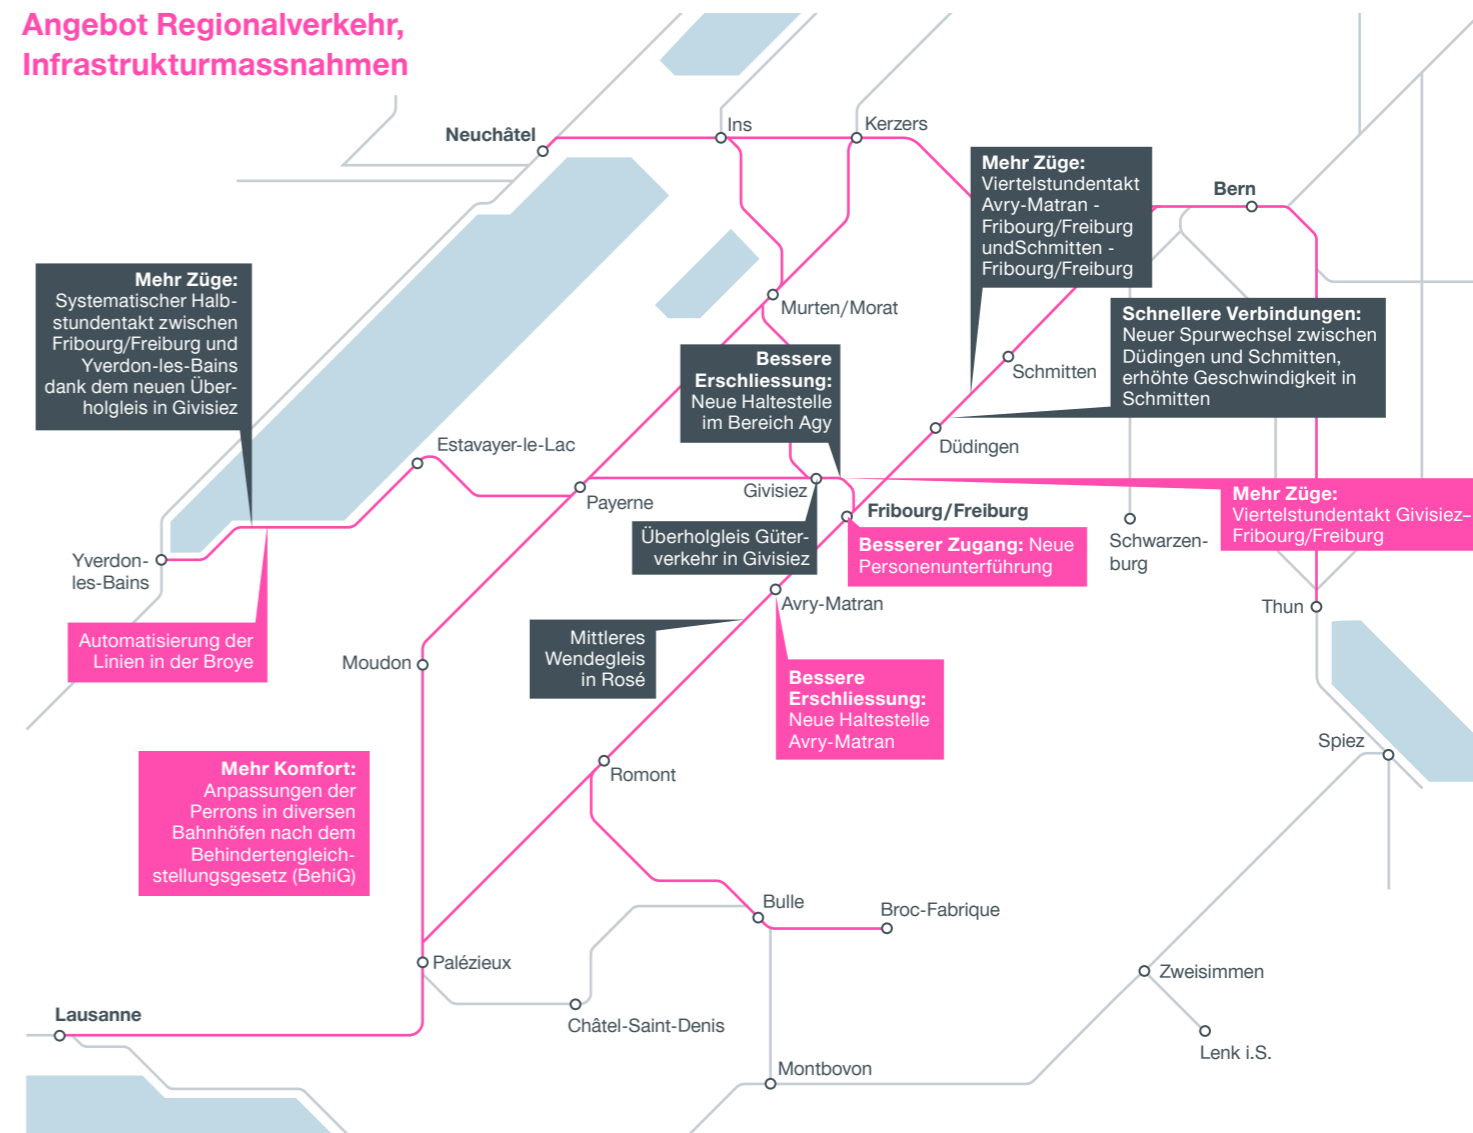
Angebot Regionalverkehr, Infrastrukturmassnahmen

Neuchâtel
Ins
Kerzers

Mehr Züge:
Viertelstundentakt Avry-Matran - Fribourg/Freiburg undSchmitten - Fribourg/Freiburg

Bern

Mehr Züge:
Systematischer Halbstundentakt zwischen Fribourg/Freiburg und Yverdon-les-Bains dank dem neuen Überholgleis in Givisiez

Murten/Morat

Schnellere Verbindungen:
Neuer Spurwechsel zwischen Düdingen und Schmitten, erhöhte Geschwindigkeit in Schmitten

Bessere Erschliessung:
Neue Haltestelle im Bereich Agy

Schmitten
Estavayer-le-Lac
Düdingen
Givisiez
Payerne
Fribourg/Freiburg

Mehr Züge:
Viertelstundentakt Givisiez–Fribourg/Freiburg

Überholgleis Güterverkehr in Givisiez

Besserer Zugang: Neue Personenunterführung

Schwarzenburg
Yverdon-les-Bains
Thun
Avry-Matran

Automatisierung der Linien in der Broye

Mittleres Wendegleis in Rosé

Moudon

Bessere Erschliessung:
Neue Haltestelle Avry-Matran

Spiez

Mehr Komfort:
Anpassungen der Perrons in diversen Bahnhöfen nach dem Behindertengleichstellungsgesetz (BehiG)

Romont
Bulle
Broc-Fabrique
Zweisimmen
Palézieux
Lausanne
Châtel-Saint-Denis
Lenk i.S.
Montbovon